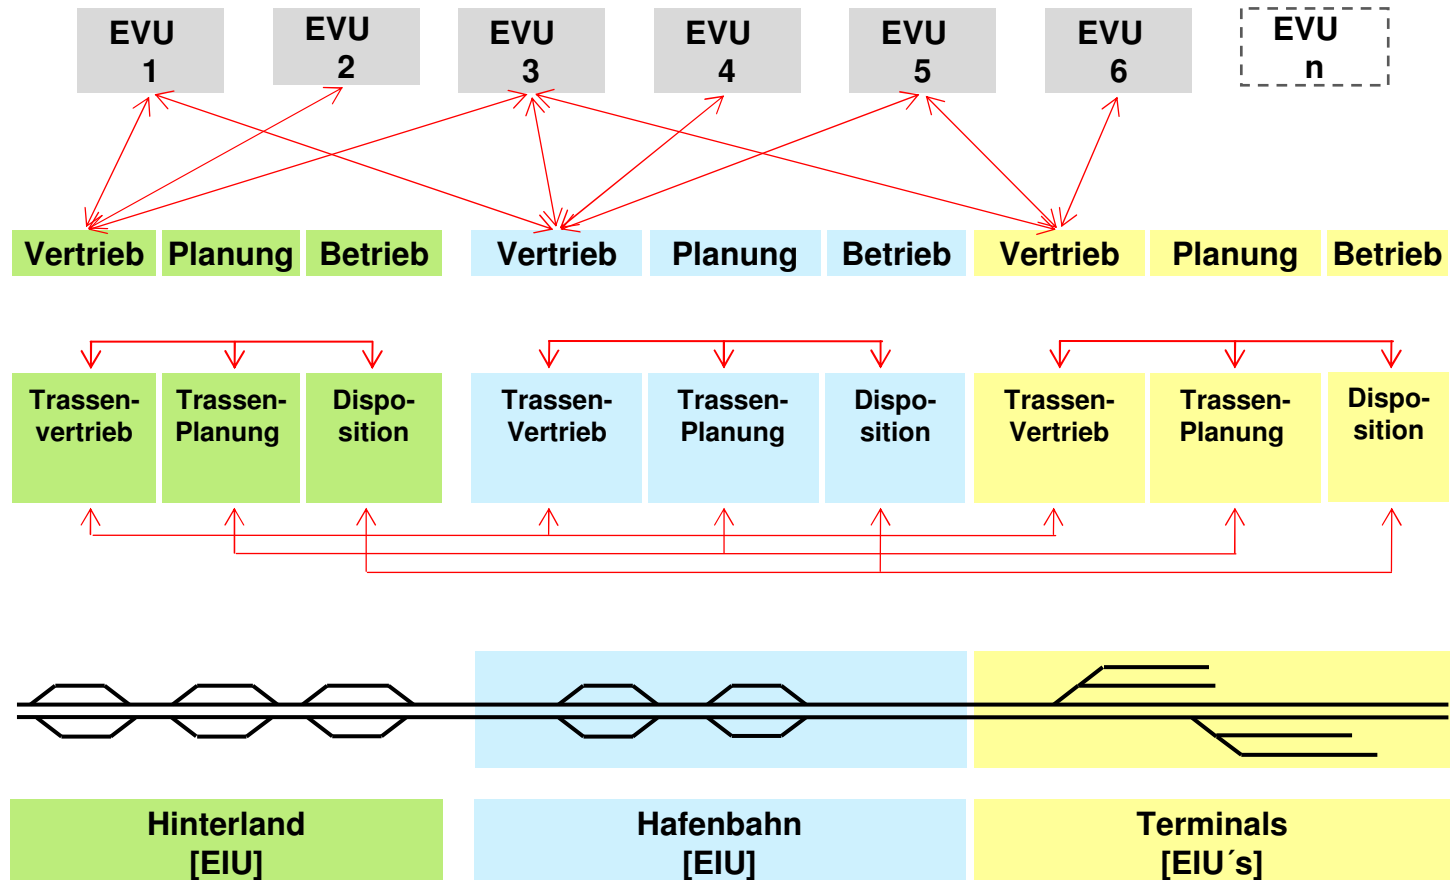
EVU 1

EVU 2

EVU 3

EVU 4

EVU 5

EVU 6

EVU n

Vertrieb | Planung | Betrieb | Vertrieb | Planung | Betrieb | Vertrieb | Planung | Betrieb

Trassenvertrieb | Trassen-Planung | Disposition | Trassen-Vertrieb | Trassen-Planung | Disposition | Trassen-Vertrieb | Trassen-Planung | Disposition

Hinterland [EIU]

Hafenbahn [EIU]

Terminals [EIU´s]